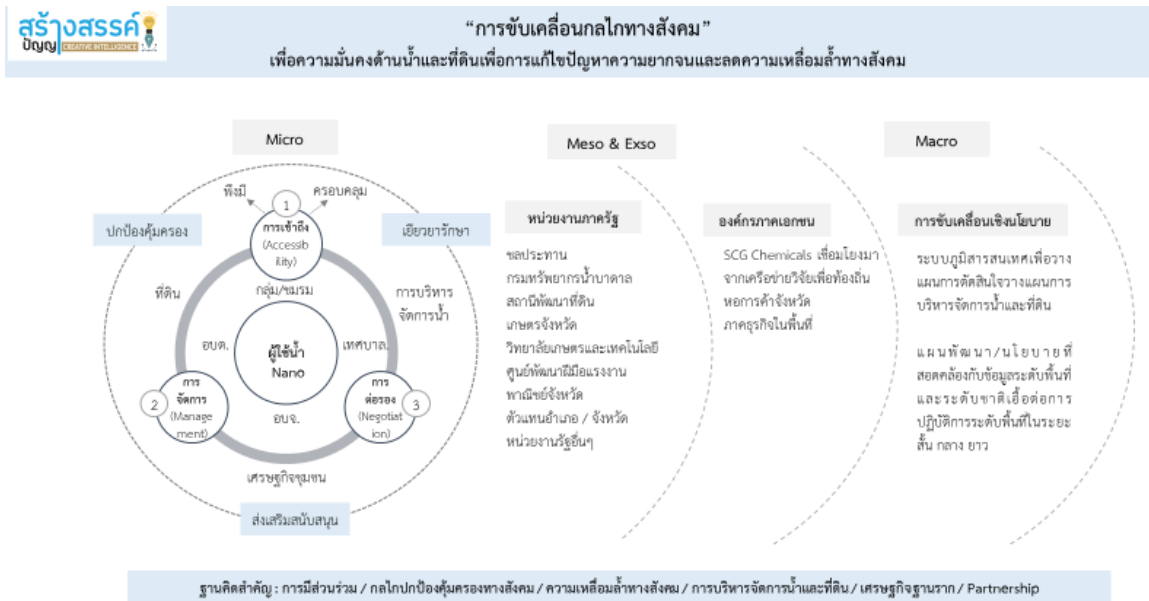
สร้างสรรค์ปัญญา CREATIVE INTELLIGENCE

"การขับเคลื่อนกลไกทางสังคม"
เพื่อความมั่นคงด้านน้ำและที่ดินเพื่อการแก้ไขปัญหาความยากจนและลดความเหลื่อมล้ำทางสังคม

Micro

Meso & Exso

Macro

พึ่งพิง

ครอบคลุม

ปกป้องคุ้มครอง

เยียวยารักษา

1
การเข้าถึง (Accessibility)

ที่ดิน

กลุ่ม/ชมรม

การบริหารจัดการน้ำ

อบต.

ผู้ใช้น้ำ Nano

เทศบาล

2
การจัดการ (Management)

อบจ.

3
การต่อรอง (Negotiation)

เศรษฐกิจชุมชน

ส่งเสริมสนับสนุน

หน่วยงานภาครัฐ

ชลประทาน
กรมทรัพยากรน้ำบาดาล
สถานีพัฒนาที่ดิน
เกษตรจังหวัด
วิทยาลัยเกษตรและเทคโนโลยี
ศูนย์พัฒนาฝีมือแรงงาน
พาณิชย์จังหวัด
ตัวแทนอำเภอ / จังหวัด
หน่วยงานรัฐอื่นๆ

องค์กรภาคเอกชน

SCG Chemicals เชื่อมโยงมาจากเครือข่ายวิจัยเพื่อท้องถิ่น
หอการค้าจังหวัด
ภาคธุรกิจในพื้นที่

การขับเคลื่อนเชิงนโยบาย

ระบบภูมิสารสนเทศเพื่อวางแผนการตัดสินใจวางแผนการบริหารจัดการน้ำและที่ดิน

แผนพัฒนา/นโยบายที่สอดคล้องกับข้อมูลระดับพื้นที่และระดับชาติเอื้อต่อการปฏิบัติการระดับพื้นที่ในระยะสั้น กลาง ยาว

ฐานคิดสำคัญ : การมีส่วนร่วม / กลไกปกป้องคุ้มครองทางสังคม / ความเหลื่อมล้ำทางสังคม / การบริหารจัดการน้ำและที่ดิน / เศรษฐกิจฐานราก / Partnership